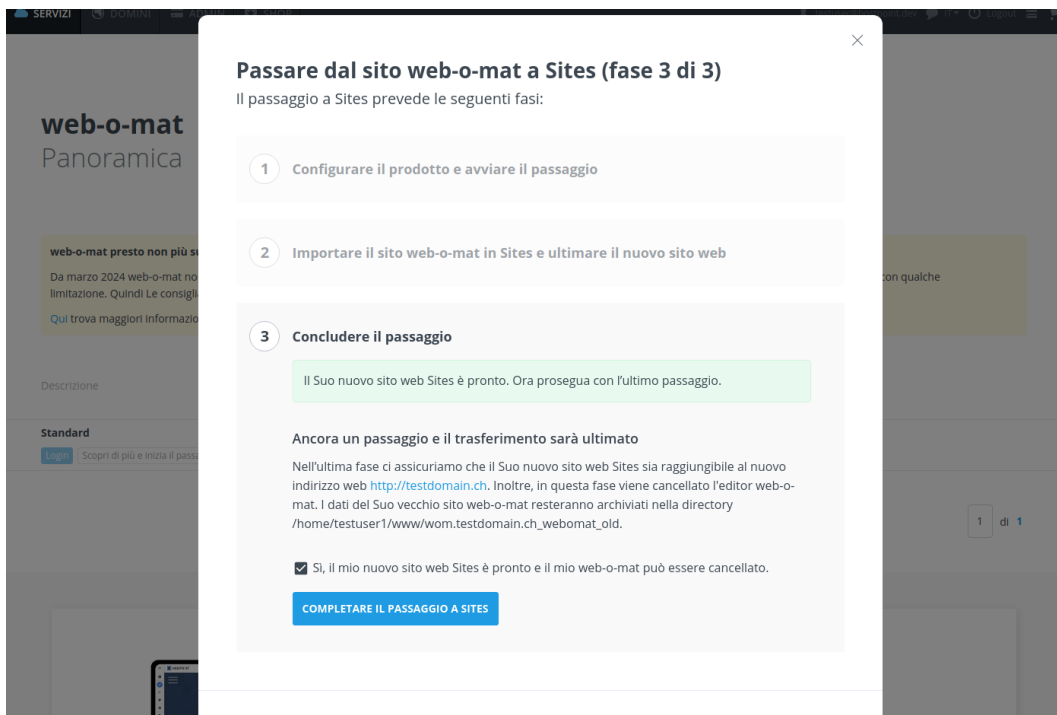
SERVIZI DOMINI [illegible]

web-o-mat
Panoramica

web-o-mat presto non più su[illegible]
Da marzo 2024 web-o-mat no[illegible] con qualche limitazione. Quindi Le consigli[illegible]
Qui trova maggiori informazio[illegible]

Descrizione

Standard
Login Scopri di più e inizia il passa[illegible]

1 di 1

×

Passare dal sito web-o-mat a Sites (fase 3 di 3)
Il passaggio a Sites prevede le seguenti fasi:

1 Configurare il prodotto e avviare il passaggio

2 Importare il sito web-o-mat in Sites e ultimare il nuovo sito web

3 Concludere il passaggio

Il Suo nuovo sito web Sites è pronto. Ora prosegua con l'ultimo passaggio.

Ancora un passaggio e il trasferimento sarà ultimato
Nell'ultima fase ci assicuriamo che il Suo nuovo sito web Sites sia raggiungibile al nuovo indirizzo web http://testdomain.ch. Inoltre, in questa fase viene cancellato l'editor web-o-mat. I dati del Suo vecchio sito web-o-mat resteranno archiviati nella directory /home/testuser1/www/wom.testdomain.ch_webomat_old.

Sì, il mio nuovo sito web Sites è pronto e il mio web-o-mat può essere cancellato.

COMPLETARE IL PASSAGGIO A SITES